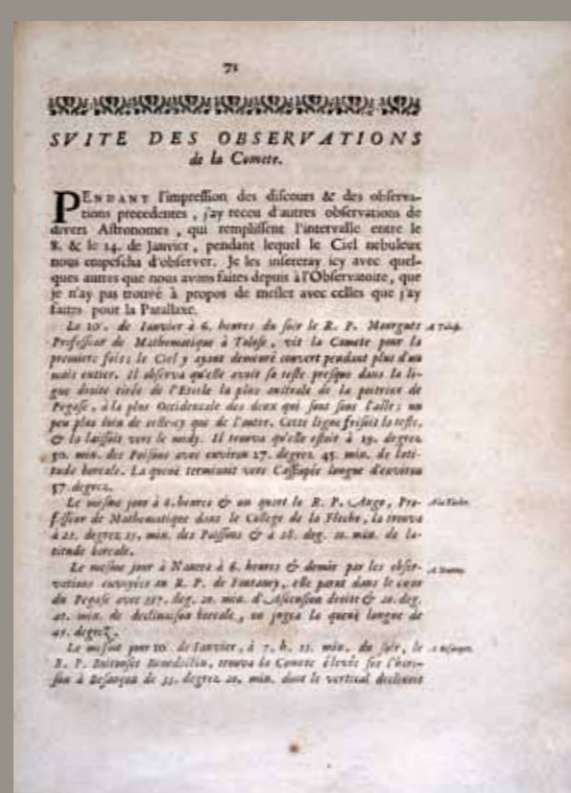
71

SVITE DES OBSERVATIONS de la Comete.

PENDANT l'impression des discours & des observations precedentes, j'ay receu d'autres observations de divers Astronomes, qui remplissent l'intervalle entre le 8. & le 14. de Janvier, pendant lequel le Ciel nebuleux nous empescha d'observer. Je les insereray icy avec quelques autres que nous avons faites depuis à l'Observatoire, que je n'ay pas trouvé à propos de mesler avec celles que j'ay faites pour la Parallaxe.

Le 10e. de Janvier à 6. heures du soir le R. P. Mourgues Professeur de Mathematique à Tolose, vit la Comete pour la premiere fois; le Ciel y ayant demeuré couvert pendant plus d'un mois entier. Il observa qu'elle avoit sa teste presque dans la ligne droite tirée de l'Etoile la plus australe de la poitrine de Pegase, à la plus Occidentale des deux qui sont sous l'aile; un peu plus loin de celle-cy que de l'autre. Cette ligne frisoit la teste, & la laissoit vers le nord. Il trouva qu'elle estoit à 19. degrez 50. min. des Poissons avec environ 27. degrez 45. min. de latitude boreale. La queuë terminoit vers Cassiopée longue d'environ 37. degrez.

A Tolose.

Le mesme jour à 6. heures & un quart le R. P. Ange, Professeur de Mathematique dans le College de la Fleche, la trouva à 21. degrez 25. min. des Poissons & à 28. deg. 10. min. de latitude boreale.

A la Flèche.

Le mesme jour à Nantes à 6. heures & demie par les observations envoyées au R. P. de Fontaney, elle parut dans le corps du Pegase avec 357. deg. 20. min. d'Ascension droite & 20. deg. 40. min. de declinaison boreale, on jugea la queuë longue de 45. degrez.

A Nantes.

Le mesme jour 10. de Janvier, à 7. h. 15. min. du soir, le R. P. Boitouset Benedictin, trouva la Comete élevée sur l'horison à Besançon de 35. degrez 20. min. dans le vertical declinant

A Besançon.